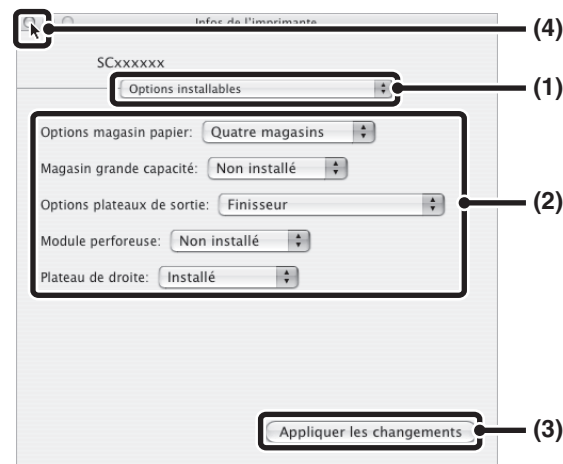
Infos de l'imprimante

(4)

SCxxxxxx

Options installables

(1)

Options magasin papier: Quatre magasins

Magasin grande capacité: Non installé

Options plateaux de sortie: Finisseur

Module perforeuse: Non installé

Plateau de droite: Installé

(2)

Appliquer les changements

(3)